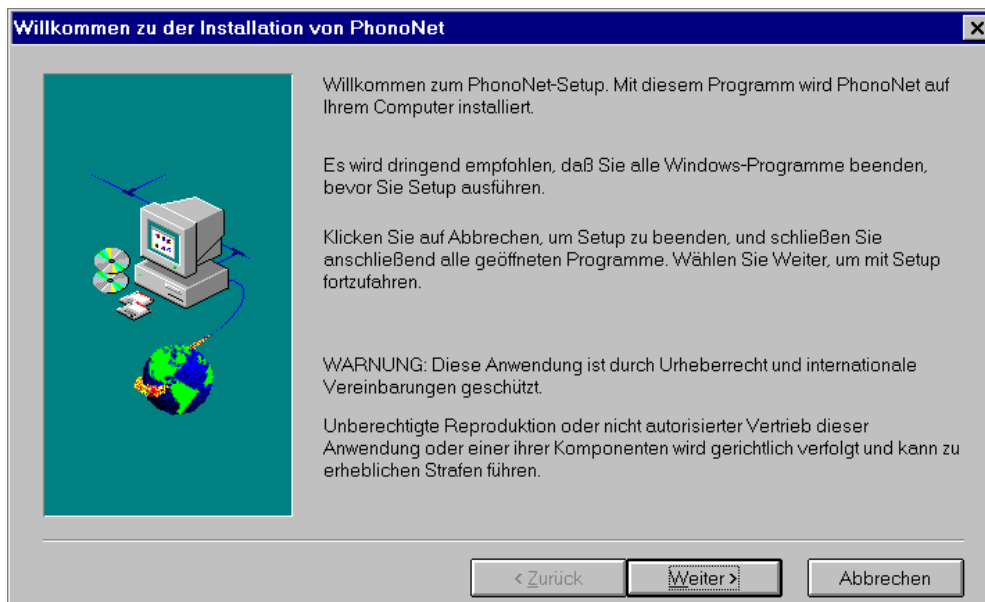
Willkommen zu der Installation von PhonoNet

Willkommen zum PhonoNet-Setup. Mit diesem Programm wird PhonoNet auf Ihrem Computer installiert.

Es wird dringend empfohlen, daß Sie alle Windows-Programme beenden, bevor Sie Setup ausführen.

Klicken Sie auf Abbrechen, um Setup zu beenden, und schließen Sie anschließend alle geöffneten Programme. Wählen Sie Weiter, um mit Setup fortzufahren.

WARNUNG: Diese Anwendung ist durch Urheberrecht und internationale Vereinbarungen geschützt.

Unberechtigte Reproduktion oder nicht autorisierter Vertrieb dieser Anwendung oder einer ihrer Komponenten wird gerichtlich verfolgt und kann zu erheblichen Strafen führen.

< Zurück

Weiter >

Abbrechen